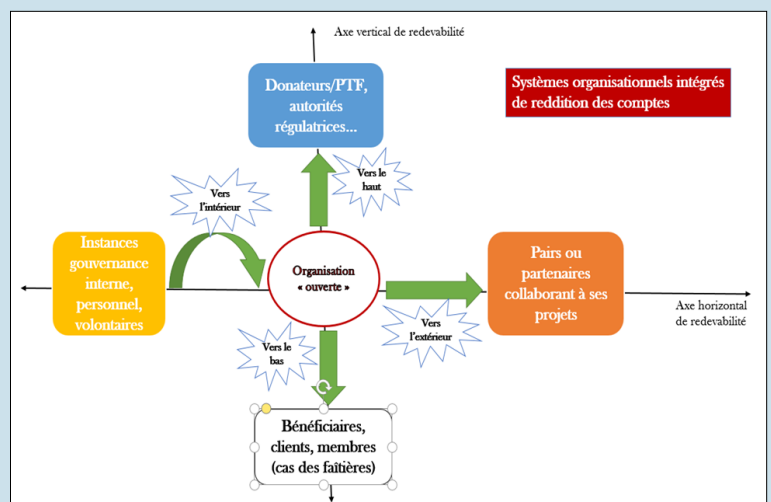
Axe vertical de redevabilité

Donateurs/PTF, autorités régulatrices...

Systèmes organisationnels intégrés de reddition des comptes

Vers l'intérieur

Vers le haut

Instances gouvernance interne, personnel, volontaires

Organisation « ouverte »

Pairs ou partenaires collaborant à ses projets

Axe horizontal de redevabilité

Vers le bas

Vers l'extérieur

Bénéficiaires, clients, membres (cas des faîtières)